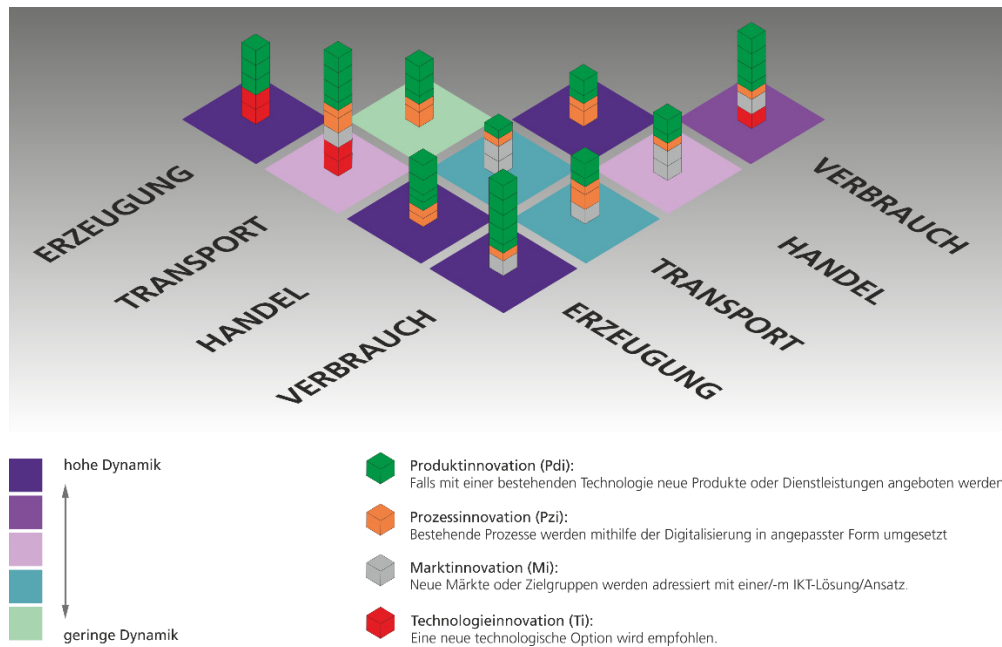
ERZEUGUNG

TRANSPORT

HANDEL

VERBRAUCH

VERBRAUCH

HANDEL

TRANSPORT

ERZEUGUNG

hohe Dynamik

geringe Dynamik

Produktinnovation (Pdi):
Falls mit einer bestehenden Technologie neue Produkte oder Dienstleistungen angeboten werden

Prozessinnovation (Pzi):
Bestehende Prozesse werden mithilfe der Digitalisierung in angepasster Form umgesetzt

Marktinnovation (Mi):
Neue Märkte oder Zielgruppen werden adressiert mit einer/-m IKT-Lösung/Ansatz.

Technologieinnovation (Ti):
Eine neue technologische Option wird empfohlen.